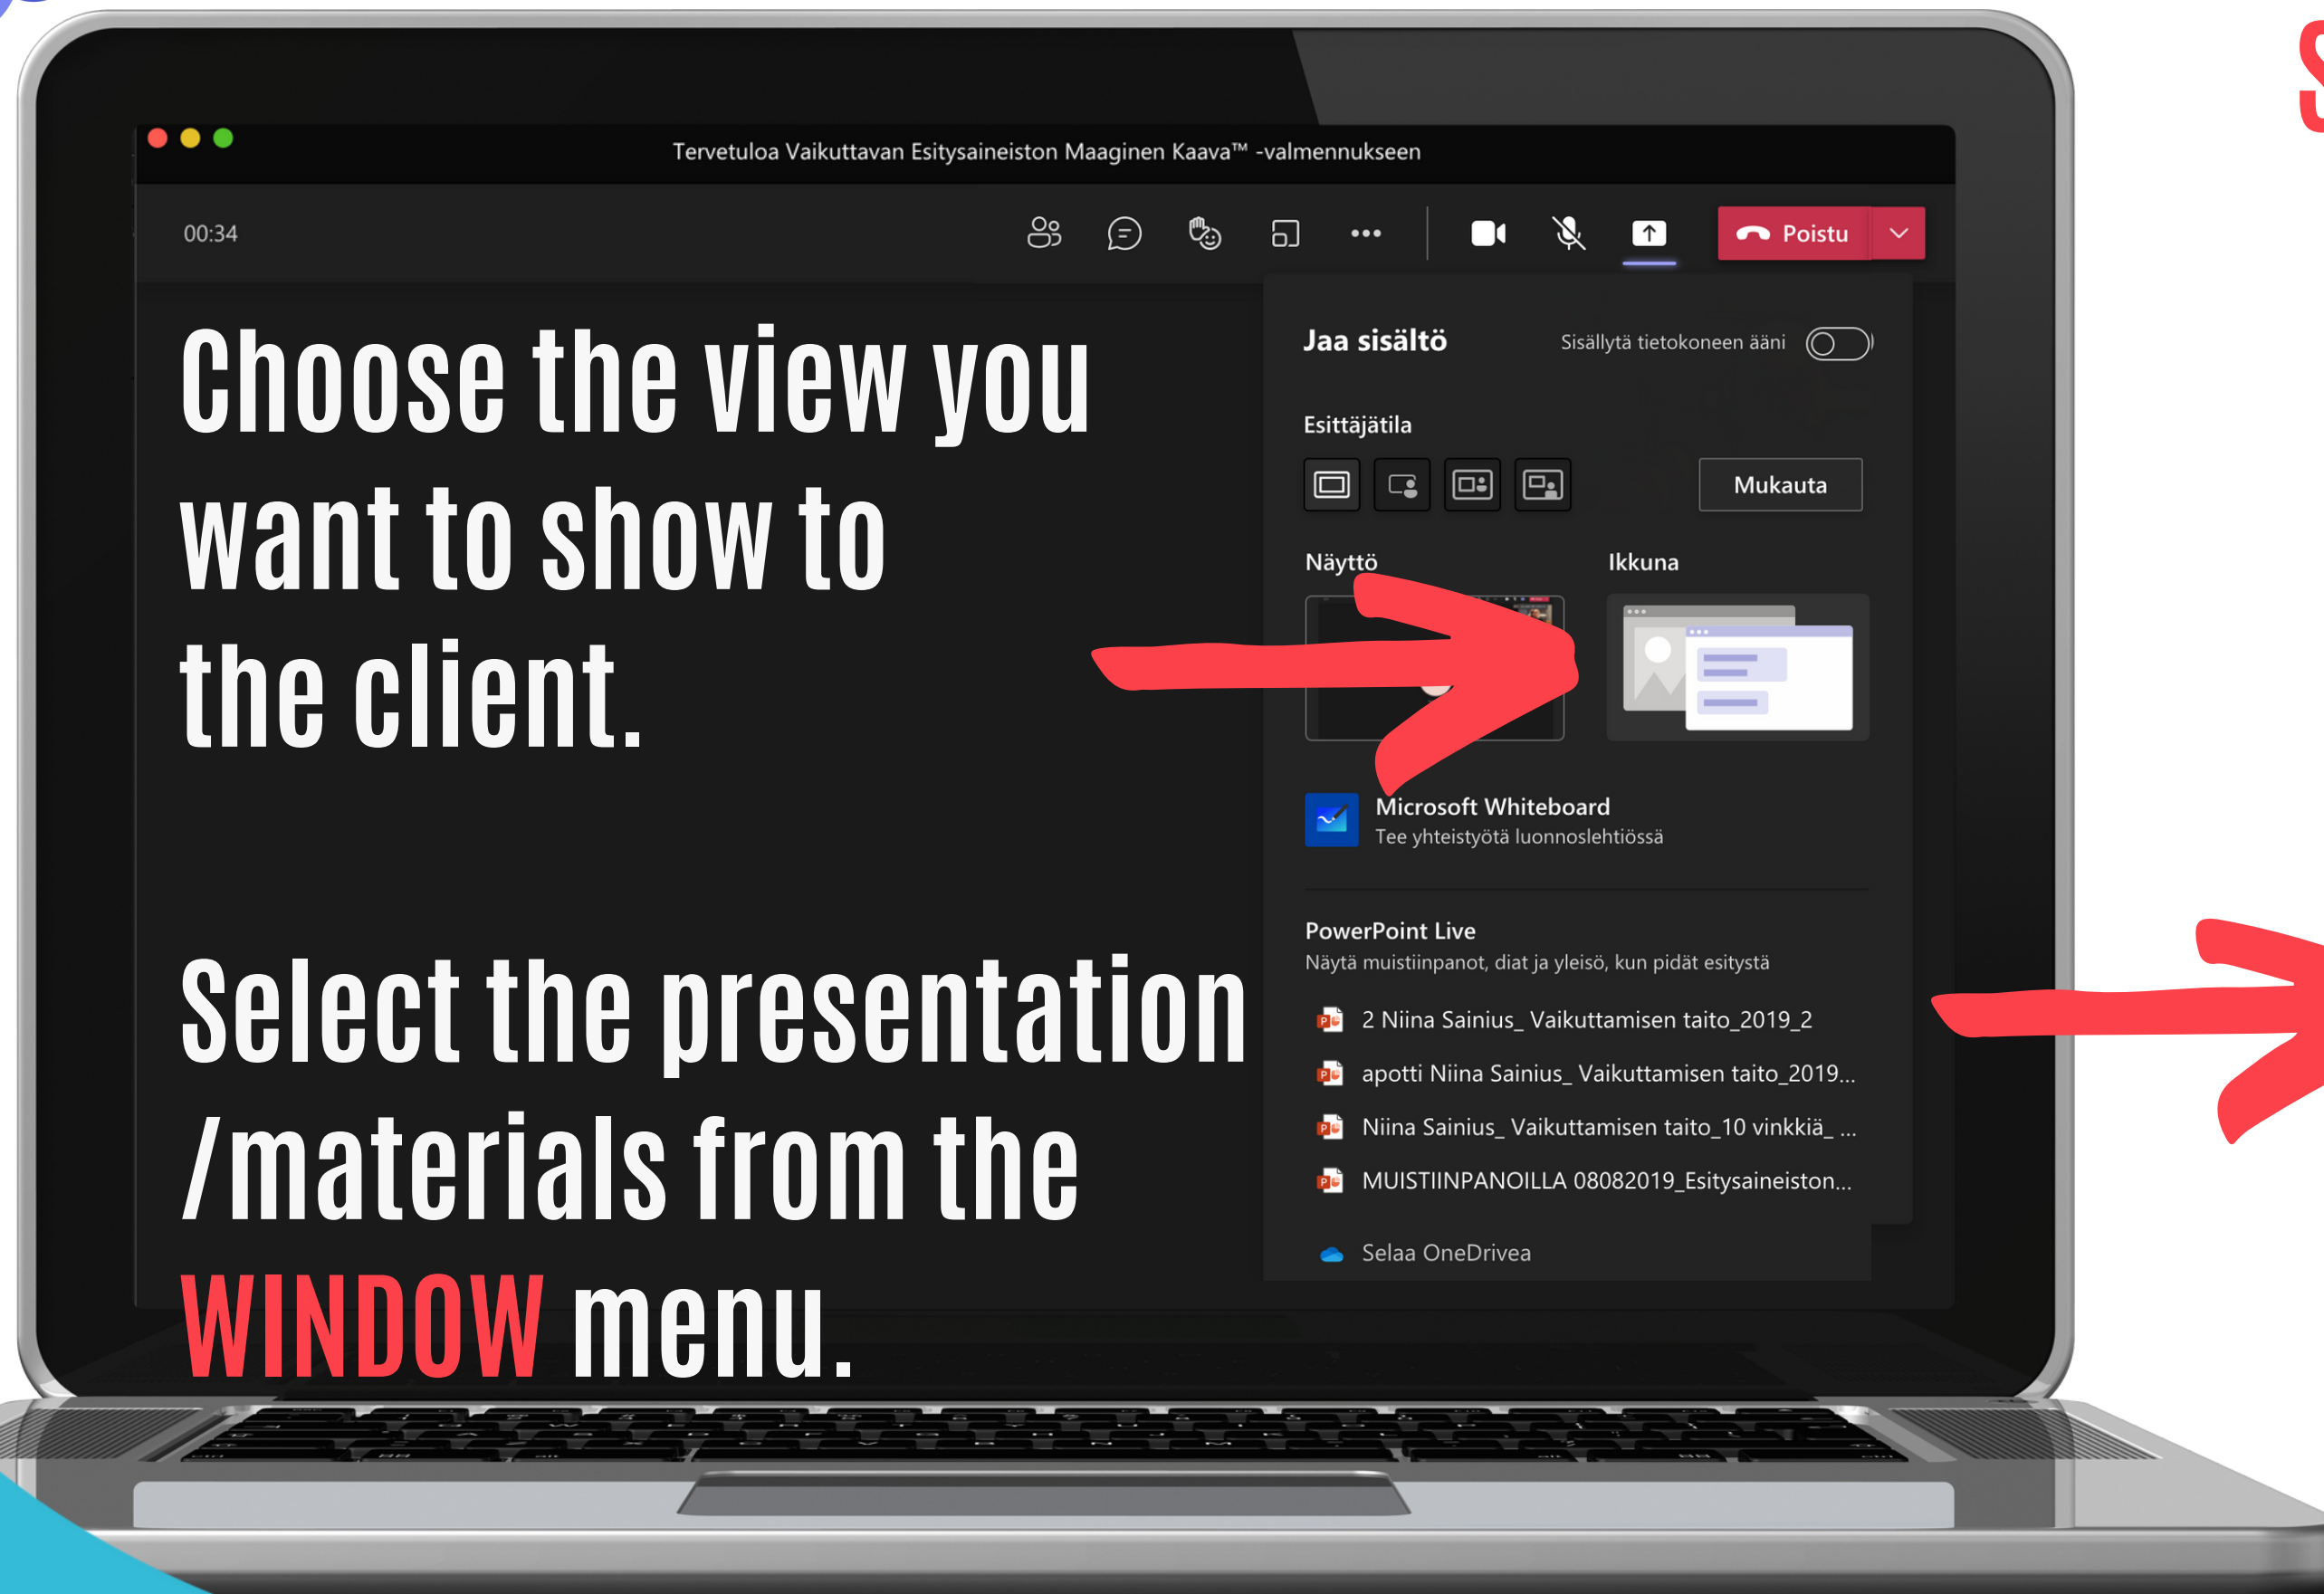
Tervetuloa Vaikuttavan Esitysaineiston Maaginen Kaava™ -valmennukseen

00:34

Poistu

Choose the view you want to show to the client.

Select the presentation /materials from the WINDOW menu.

Jaa sisältö

Sisällytä tietokoneen ääni

Esittäjätila

Mukauta

Näyttö

Ikkuna

Microsoft Whiteboard
Tee yhteistyötä luonnoslehtiössä

PowerPoint Live
Näytä muistiinpanot, diat ja yleisö, kun pidät esitystä

2 Niina Sainius_ Vaikuttamisen taito_2019_2

apotti Niina Sainius_ Vaikuttamisen taito_2019...

Niina Sainius_ Vaikuttamisen taito_10 vinkkiä_ ...

MUISTIINPANOILLA 08082019_Esitysaineiston...

Selaa OneDrivea